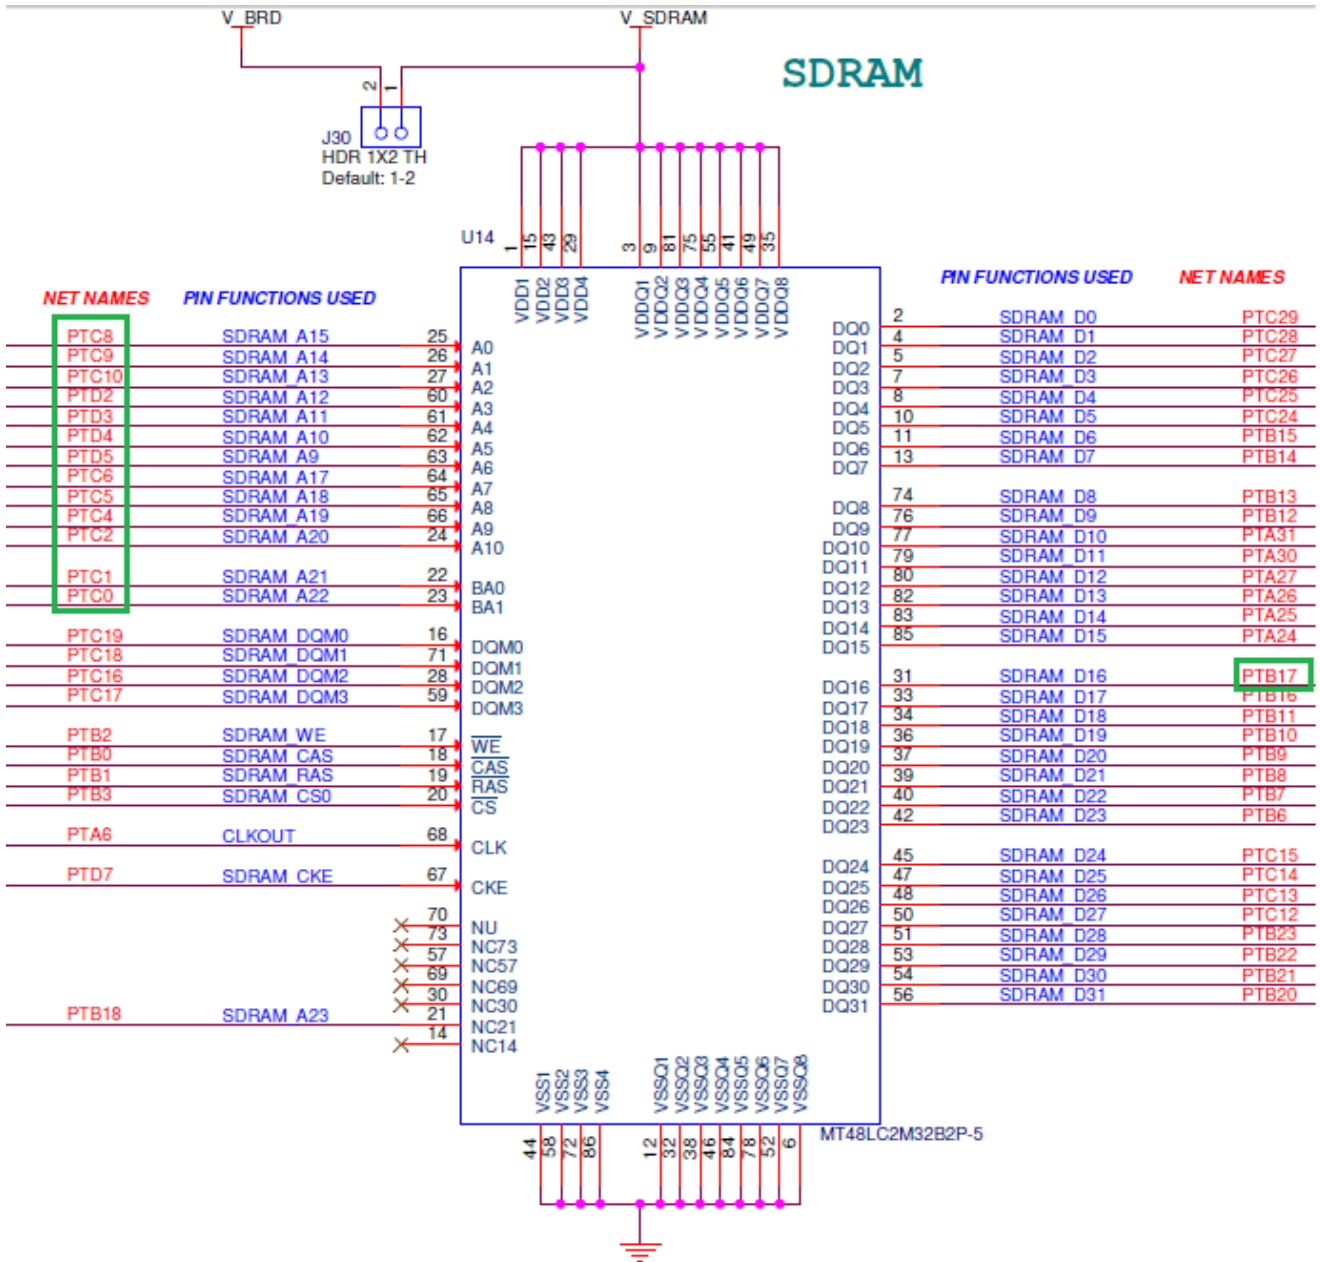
V_BRD
V_SDRAM
SDRAM
2 1
J30
HDR 1X2 TH
Default: 1-2
U14
1 15 43 29 3 9 81 75 55 41 49 35
VDD1 VDD2 VDD3 VDD4 VDDQ1 VDDQ2 VDDQ3 VDDQ4 VDDQ5 VDDQ6 VDDQ7 VDDQ8

NET NAMES PIN FUNCTIONS USED

| NET NAMES | PIN FUNCTIONS USED | Pin | |
|---|---|---|---|
| PTC8 | SDRAM_A15 | 25 | A0 |
| PTC9 | SDRAM_A14 | 26 | A1 |
| PTC10 | SDRAM_A13 | 27 | A2 |
| PTD2 | SDRAM_A12 | 60 | A3 |
| PTD3 | SDRAM_A11 | 61 | A4 |
| PTD4 | SDRAM_A10 | 62 | A5 |
| PTD5 | SDRAM_A9 | 63 | A6 |
| PTC6 | SDRAM_A17 | 64 | A7 |
| PTC5 | SDRAM_A18 | 65 | A8 |
| PTC4 | SDRAM_A19 | 66 | A9 |
| PTC2 | SDRAM_A20 | 24 | A10 |
| PTC1 | SDRAM_A21 | 22 | BA0 |
| PTC0 | SDRAM_A22 | 23 | BA1 |
| PTC19 | SDRAM_DQM0 | 16 | DQM0 |
| PTC18 | SDRAM_DQM1 | 71 | DQM1 |
| PTC16 | SDRAM_DQM2 | 28 | DQM2 |
| PTC17 | SDRAM_DQM3 | 59 | DQM3 |
| PTB2 | SDRAM_WE | 17 | WE |
| PTB0 | SDRAM_CAS | 18 | CAS |
| PTB1 | SDRAM_RAS | 19 | RAS |
| PTB3 | SDRAM_CS0 | 20 | CS |
| PTA6 | CLKOUT | 68 | CLK |
| PTD7 | SDRAM_CKE | 67 | CKE |
| | | 70 | NU |
| | | 73 | NC73 |
| | | 57 | NC57 |
| | | 69 | NC69 |
| | | 30 | NC30 |
| PTB18 | SDRAM_A23 | 21 | NC21 |
| | | 14 | NC14 |

PIN FUNCTIONS USED NET NAMES

| | Pin | PIN FUNCTIONS USED | NET NAMES |
|---|---|---|---|
| DQ0 | 2 | SDRAM_D0 | PTC29 |
| DQ1 | 4 | SDRAM_D1 | PTC28 |
| DQ2 | 5 | SDRAM_D2 | PTC27 |
| DQ3 | 7 | SDRAM_D3 | PTC26 |
| DQ4 | 8 | SDRAM_D4 | PTC25 |
| DQ5 | 10 | SDRAM_D5 | PTC24 |
| DQ6 | 11 | SDRAM_D6 | PTB15 |
| DQ7 | 13 | SDRAM_D7 | PTB14 |
| DQ8 | 74 | SDRAM_D8 | PTB13 |
| DQ9 | 76 | SDRAM_D9 | PTB12 |
| DQ10 | 77 | SDRAM_D10 | PTA31 |
| DQ11 | 79 | SDRAM_D11 | PTA30 |
| DQ12 | 80 | SDRAM_D12 | PTA27 |
| DQ13 | 82 | SDRAM_D13 | PTA26 |
| DQ14 | 83 | SDRAM_D14 | PTA25 |
| DQ15 | 85 | SDRAM_D15 | PTA24 |
| DQ16 | 31 | SDRAM_D16 | PTB17 |
| DQ17 | 33 | SDRAM_D17 | PTB16 |
| DQ18 | 34 | SDRAM_D18 | PTB11 |
| DQ19 | 36 | SDRAM_D19 | PTB10 |
| DQ20 | 37 | SDRAM_D20 | PTB9 |
| DQ21 | 39 | SDRAM_D21 | PTB8 |
| DQ22 | 40 | SDRAM_D22 | PTB7 |
| DQ23 | 42 | SDRAM_D23 | PTB6 |
| DQ24 | 45 | SDRAM_D24 | PTC15 |
| DQ25 | 47 | SDRAM_D25 | PTC14 |
| DQ26 | 48 | SDRAM_D26 | PTC13 |
| DQ27 | 50 | SDRAM_D27 | PTC12 |
| DQ28 | 51 | SDRAM_D28 | PTB23 |
| DQ29 | 53 | SDRAM_D29 | PTB22 |
| DQ30 | 54 | SDRAM_D30 | PTB21 |
| DQ31 | 56 | SDRAM_D31 | PTB20 |

VSS1 VSS2 VSS3 VSS4 VSSQ1 VSSQ2 VSSQ3 VSSQ4 VSSQ5 VSSQ6 VSSQ7 VSSQ8
44 58 72 86 12 32 38 46 84 78 52 6
MT48LC2M32B2P-5